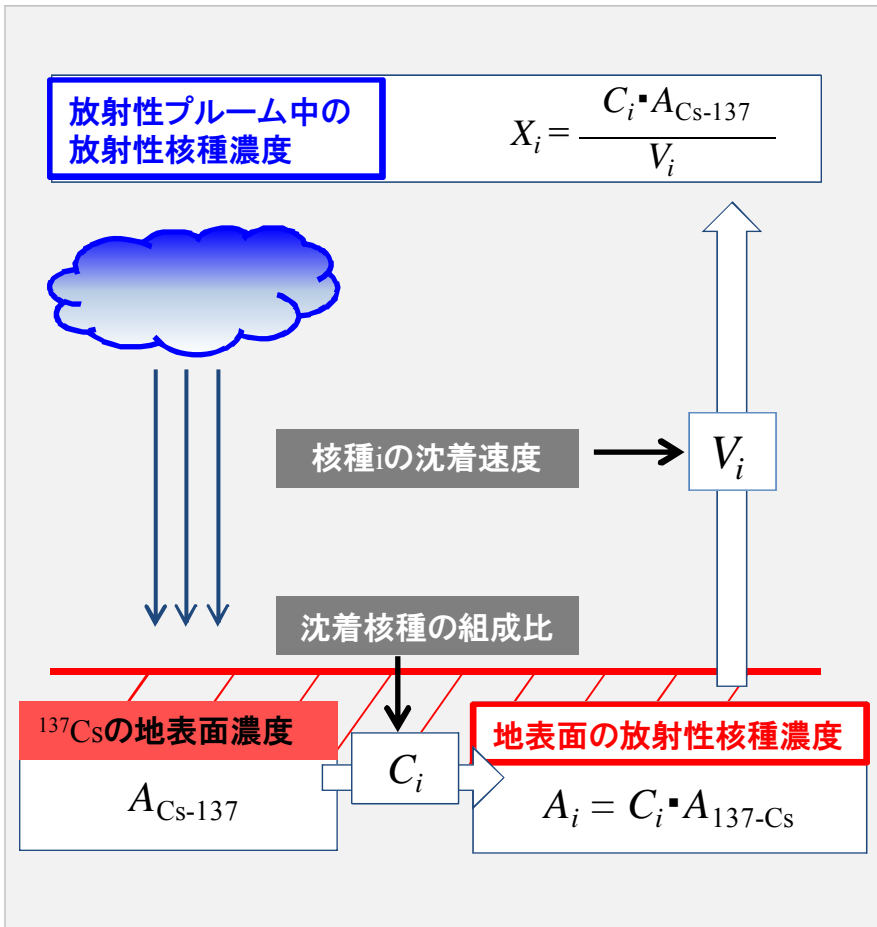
放射性プルーム中の放射性核種濃度

$X_i = \frac{C_i \cdot A_{Cs\text{-}137}}{V_i}$

核種iの沈着速度

$V_i$

沈着核種の組成比

$^{137}$Csの地表面濃度

$A_{Cs\text{-}137}$

$C_i$

地表面の放射性核種濃度

$A_i = C_i \cdot A_{137\text{-}Cs}$